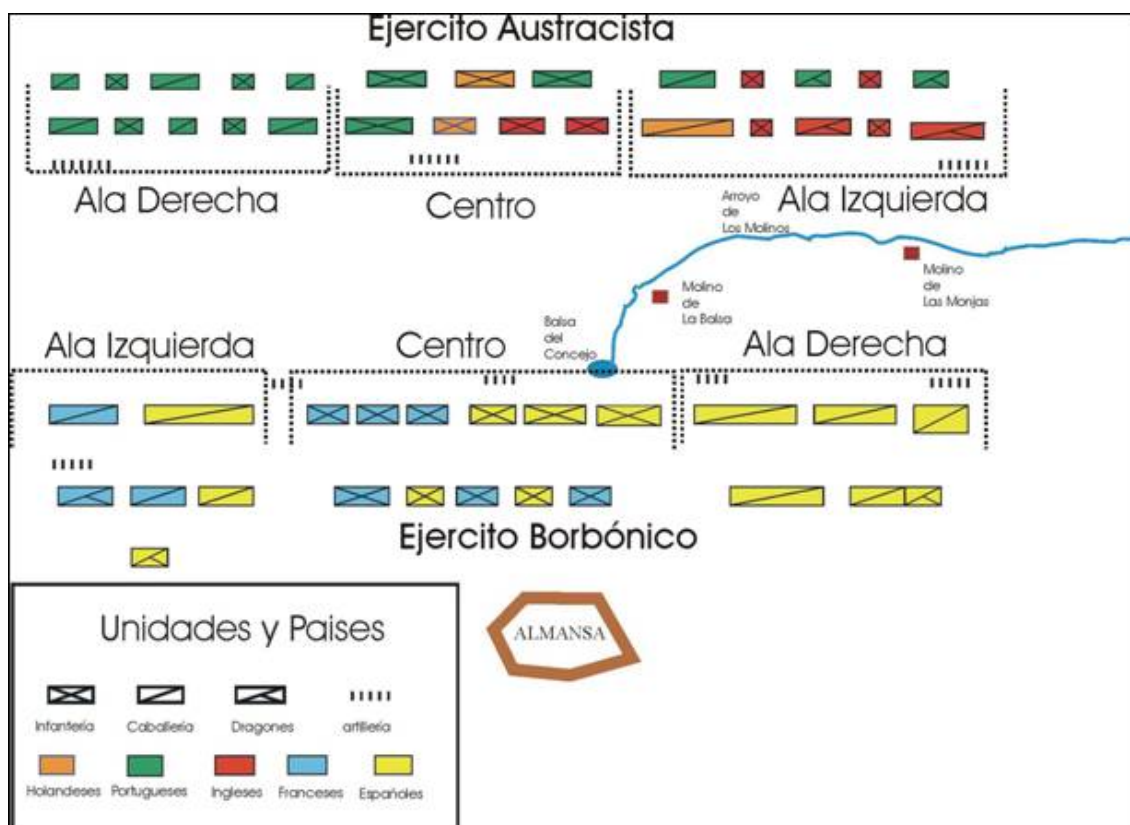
Ejercito Austracista

Ala Derecha

Centro

Arroyo de Los Molinos

Ala Izquierda

Molino de Las Monjas

Molino de La Balsa

Balsa del Concejo

Ala Izquierda

Centro

Ala Derecha

Ejercito Borbónico

Unidades y Paises

Infantería

Caballería

Dragones

artillería

Holandeses

Portugueses

Ingleses

Franceses

Españoles

ALMANSA